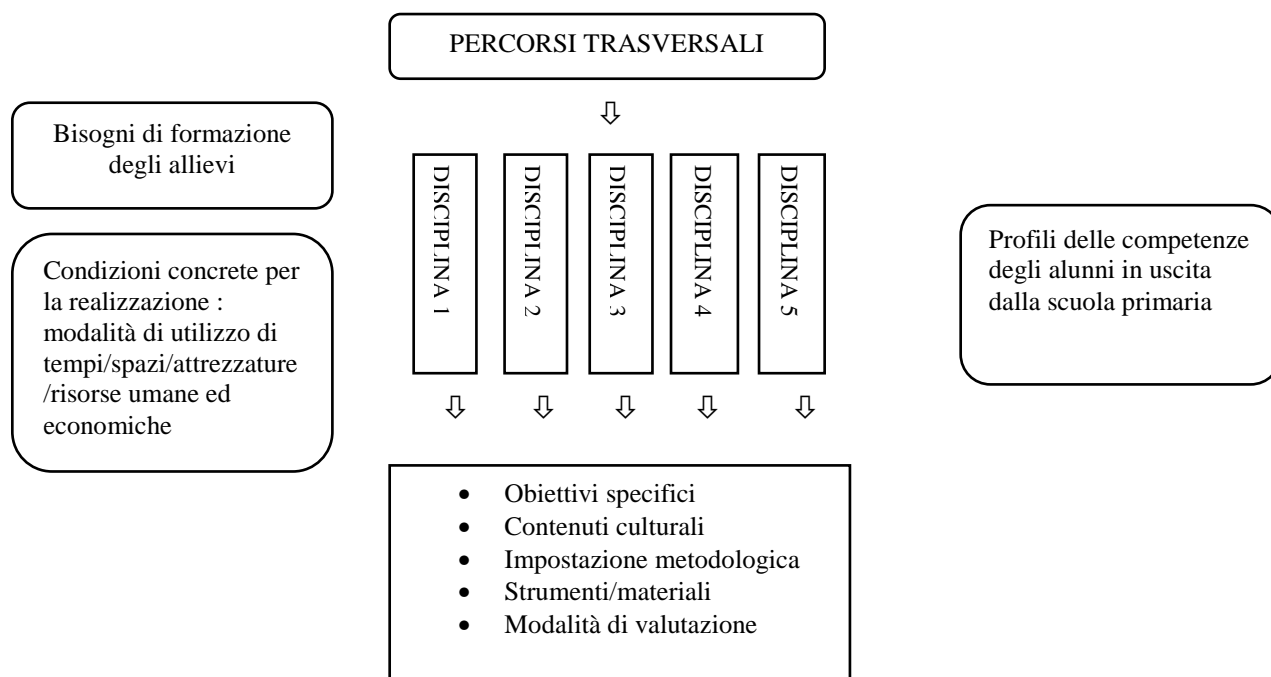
PERCORSI TRASVERSALI

Bisogni di formazione degli allievi

Condizioni concrete per la realizzazione : modalità di utilizzo di tempi/spazi/attrezzature /risorse umane ed economiche

DISCIPLINA 1

DISCIPLINA 2

DISCIPLINA 3

DISCIPLINA 4

DISCIPLINA 5

Profili delle competenze degli alunni in uscita dalla scuola primaria

- Obiettivi specifici
- Contenuti culturali
- Impostazione metodologica
- Strumenti/materiali
- Modalità di valutazione